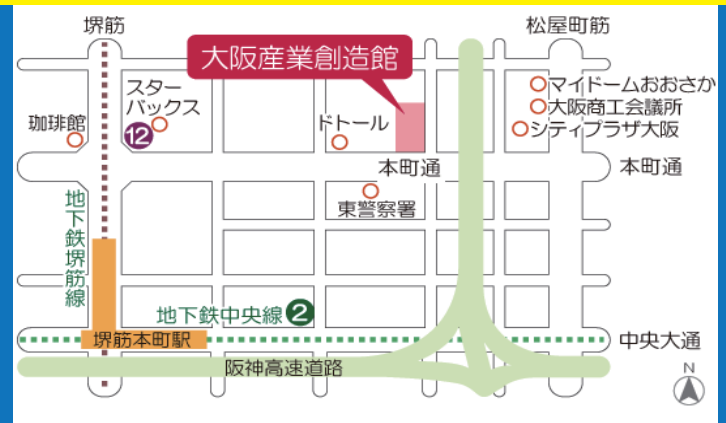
堺筋

松屋町筋

大阪産業創造館

スターバックス

12

珈琲館

ドトール

マイドームおおさか

大阪商工会議所

シティプラザ大阪

本町通

本町通

東警察署

地下鉄堺筋線

地下鉄中央線

2

堺筋本町駅

中央大通

阪神高速道路

N